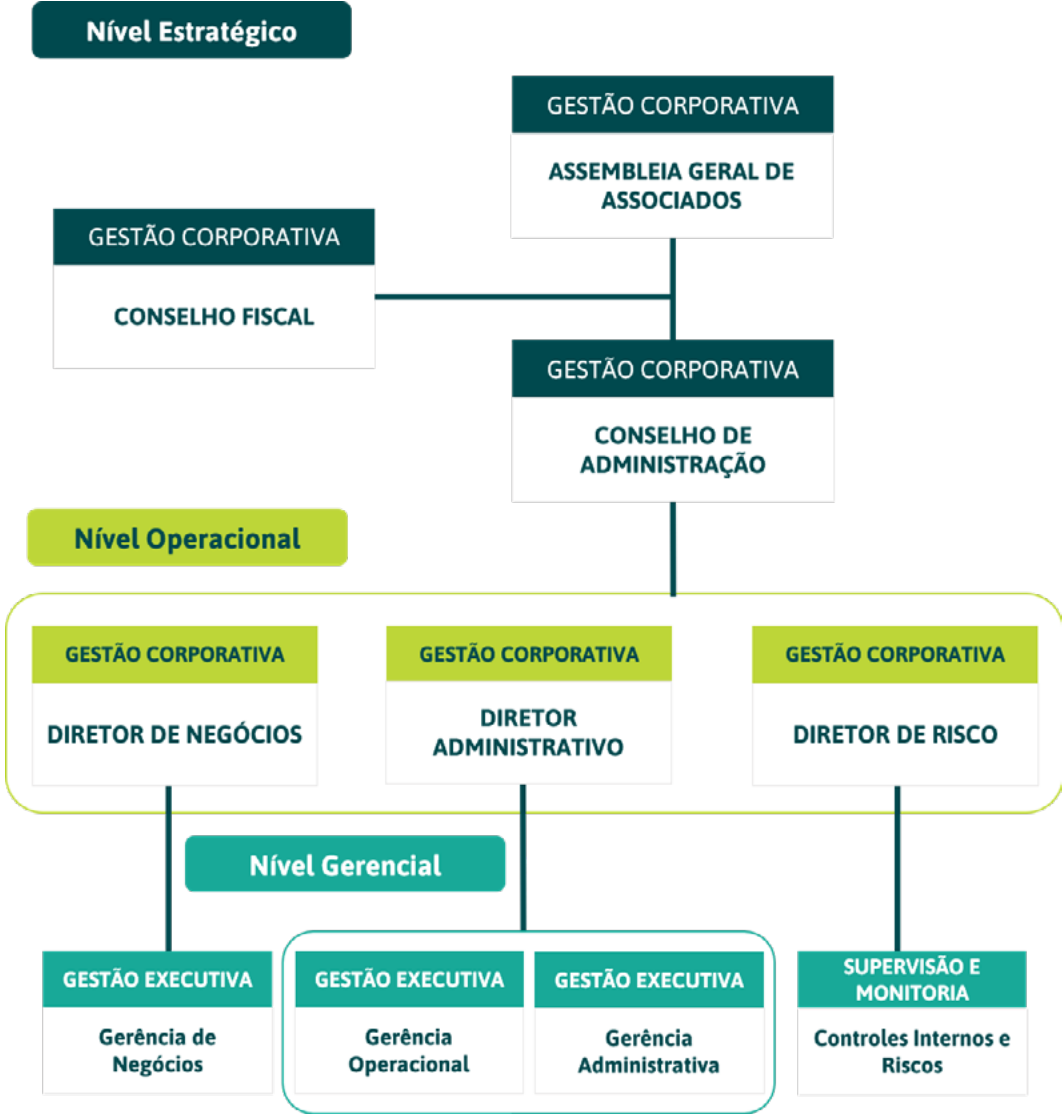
Nível Estratégico

GESTÃO CORPORATIVA
ASSEMBLEIA GERAL DE ASSOCIADOS

GESTÃO CORPORATIVA
CONSELHO FISCAL

GESTÃO CORPORATIVA
CONSELHO DE ADMINISTRAÇÃO

Nível Operacional

GESTÃO CORPORATIVA
DIRETOR DE NEGÓCIOS

GESTÃO CORPORATIVA
DIRETOR ADMINISTRATIVO

GESTÃO CORPORATIVA
DIRETOR DE RISCO

Nível Gerencial

GESTÃO EXECUTIVA
Gerência de Negócios

GESTÃO EXECUTIVA
Gerência Operacional

GESTÃO EXECUTIVA
Gerência Administrativa

SUPERVISÃO E MONITORIA
Controles Internos e Riscos